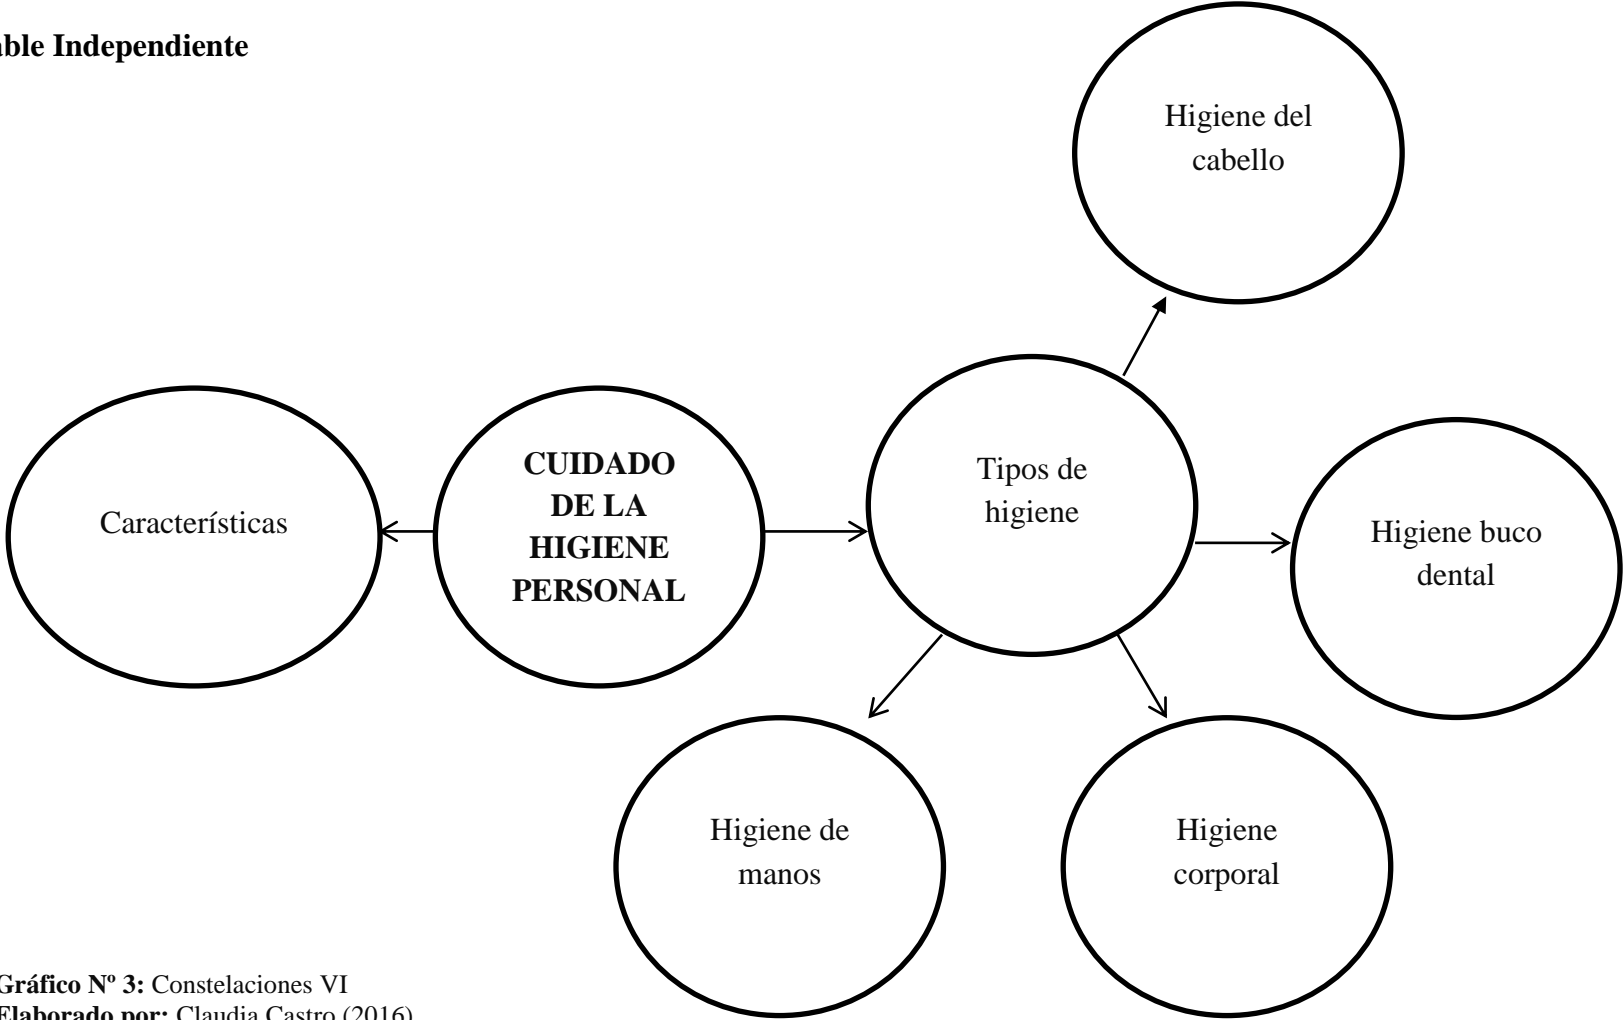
able Independiente

Higiene del cabello

Características

CUIDADO DE LA HIGIENE PERSONAL

Tipos de higiene

Higiene buco dental

Higiene de manos

Higiene corporal

Gráfico Nº 3: Constelaciones VI
Elaborado por: Claudia Castro (2016)